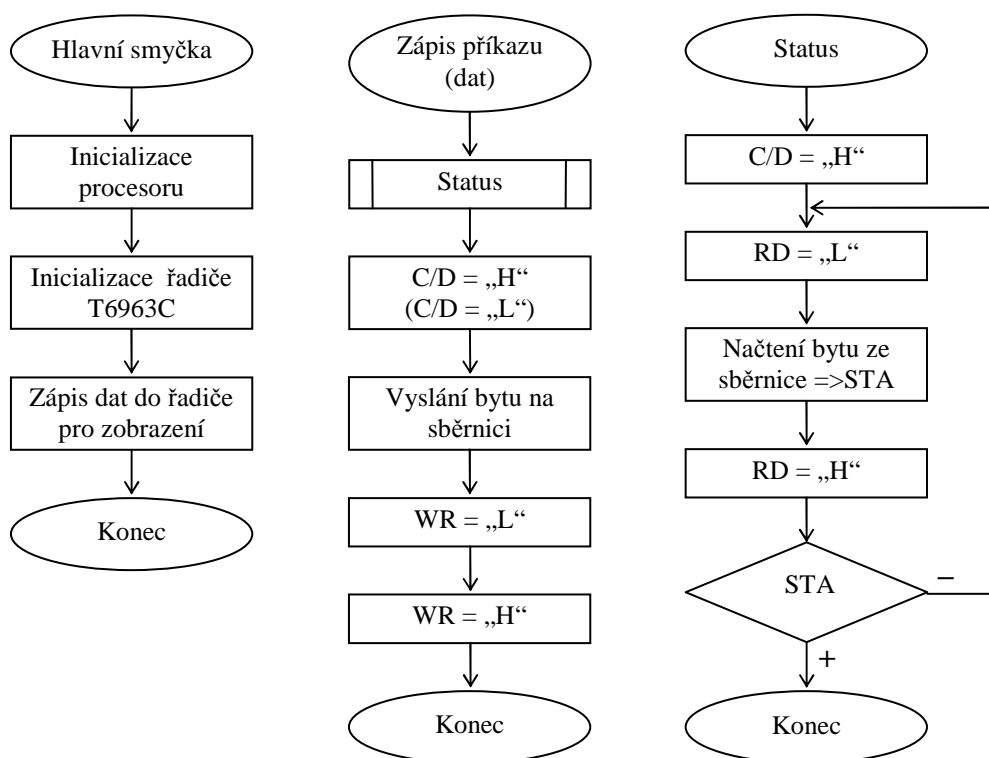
Hlavní smyčka

Inicializace procesoru

Inicializace řadiče T6963C

Zápis dat do řadiče pro zobrazení

Konec

Zápis příkazu (dat)

Status

C/D = „H“ (C/D = „L“)

Vyslání bytu na sběrnici

WR = „L“

WR = „H“

Konec

Status

C/D = „H“

RD = „L“

Načtení bytu ze sběrnice =>STA

RD = „H“

STA

–

+

Konec